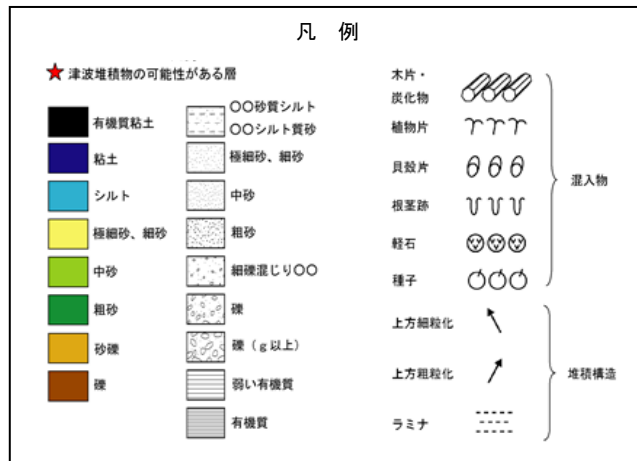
凡 例

★ 津波堆積物の可能性がある層

有機質粘土
粘土
シルト
極細砂、細砂
中砂
粗砂
砂礫
礫

○○砂質シルト
○○シルト質砂
極細砂、細砂
中砂
粗砂
細礫混じり○○
礫
礫（g以上）
弱い有機質
有機質

木片・炭化物
植物片
貝殻片
根茎跡
軽石
種子

混入物

上方細粒化
上方粗粒化
ラミナ

堆積構造